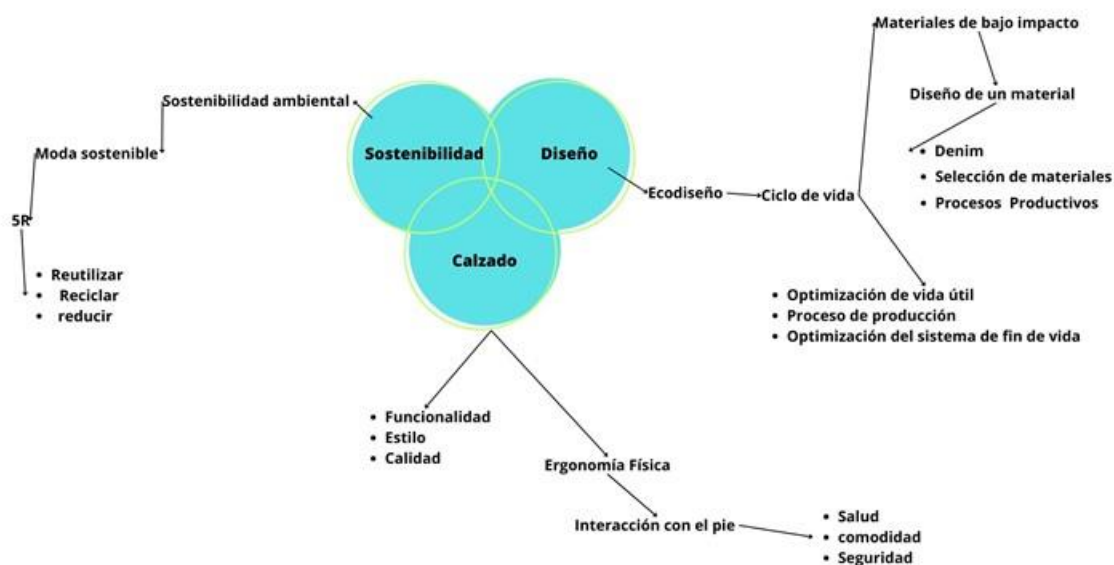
Materiales de bajo impacto

Sostenibilidad ambiental

Diseño de un material

Moda sostenible

- Denim
- Selección de materiales
- Procesos Productivos

Sostenibilidad

Diseño

Ecodiseño

Ciclo de vida

5R

Calzado

- Reutilizar
- Reciclar
- reducir

- Optimización de vida útil
- Proceso de producción
- Optimización del sistema de fin de vida

- Funcionalidad
- Estilo
- Calidad

Ergonomía Física

Interacción con el pie

- Salud
- comodidad
- Seguridad